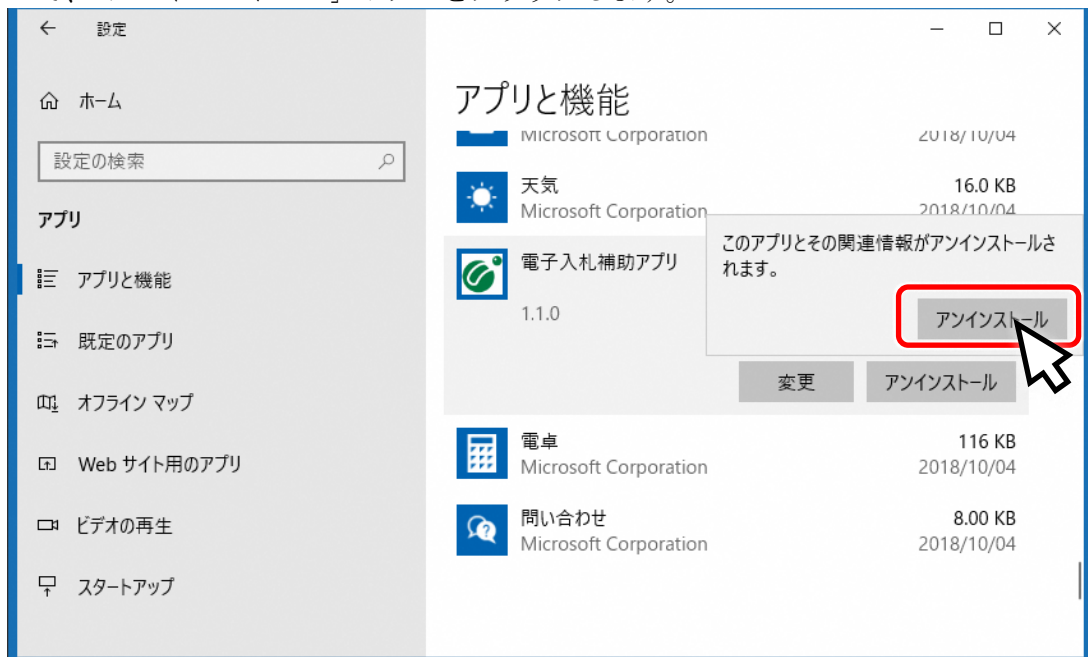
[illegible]

← 設定

ホーム

設定の検索

アプリ

アプリと機能

既定のアプリ

オフライン マップ

Web サイト用のアプリ

ビデオの再生

スタートアップ

アプリと機能

Microsoft Corporation 2018/10/04

天気
Microsoft Corporation
16.0 KB
2018/10/04

電子入札補助アプリ
1.1.0

このアプリとその関連情報がアンインストールされます。

アンインストール

変更 アンインストール

電卓
Microsoft Corporation
116 KB
2018/10/04

問い合わせ
Microsoft Corporation
8.00 KB
2018/10/04